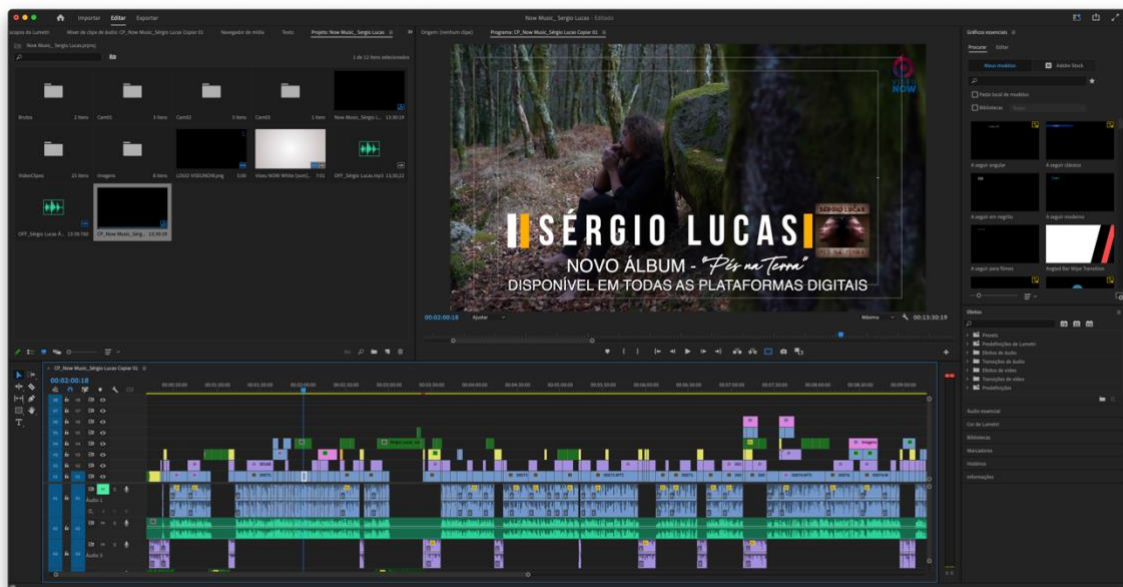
Importar Editar Exportar

Now Music_ Sérgio Lucas - Editado

Escopos do Lumetri   Mixer de clipe de áudio: CP_Now Music_Sérgio Lucas Copiar 01   Navegador de mídia   Texto   Projeto: Now Music_ Sérgio Lucas

Now Music_ Sérgio Lucas.prproj

1 de 12 itens selecionados

Brutos 2 itens   Cam01 3 itens   Cam02 3 itens   Cam03 1 item   Now Music_Sérgio L... 13:30:19

VideoClipes 25 itens   Imagens 8 itens   LOGO VIDEONOW.png 5:00   Visao NOW White (vert)... 7:01   OFF_Sérgio Lucas.mp3 13:30:22

OFF_Sérgio Lucas.A... 13:59:760   CP_Now Music_Sérg... 13:30:19

Origem: (nenhum clipe)   Programa: CP_Now Music_Sérgio Lucas Copiar 01

NOW

SÉRGIO LUCAS

NOVO ÁLBUM - "Pés na Terra"

DISPONÍVEL EM TODAS AS PLATAFORMAS DIGITAIS

00:02:00:18   Ajustar   Máxima   00:13:30:19

CP_Now Music_Sérgio Lucas Copiar 01

00:02:00:18

Áudio 1

Áudio 3

Gráficos essenciais

Procurar   Editar

Meus modelos   Adobe Stock

Pasta local de modelos

Bibliotecas

A seguir angular   A seguir clássico

A seguir em negrito   A seguir moderno

A seguir para filmes   Angled Bar Wipe Transition

Efeitos

Presets
Predefinições de Lumetri
Efeitos de áudio
Transições de áudio
Efeitos de vídeo
Transições de vídeo
Predefinições

Áudio essencial
Cor do Lumetri
Bibliotecas
Marcadores
Histórico
Informações